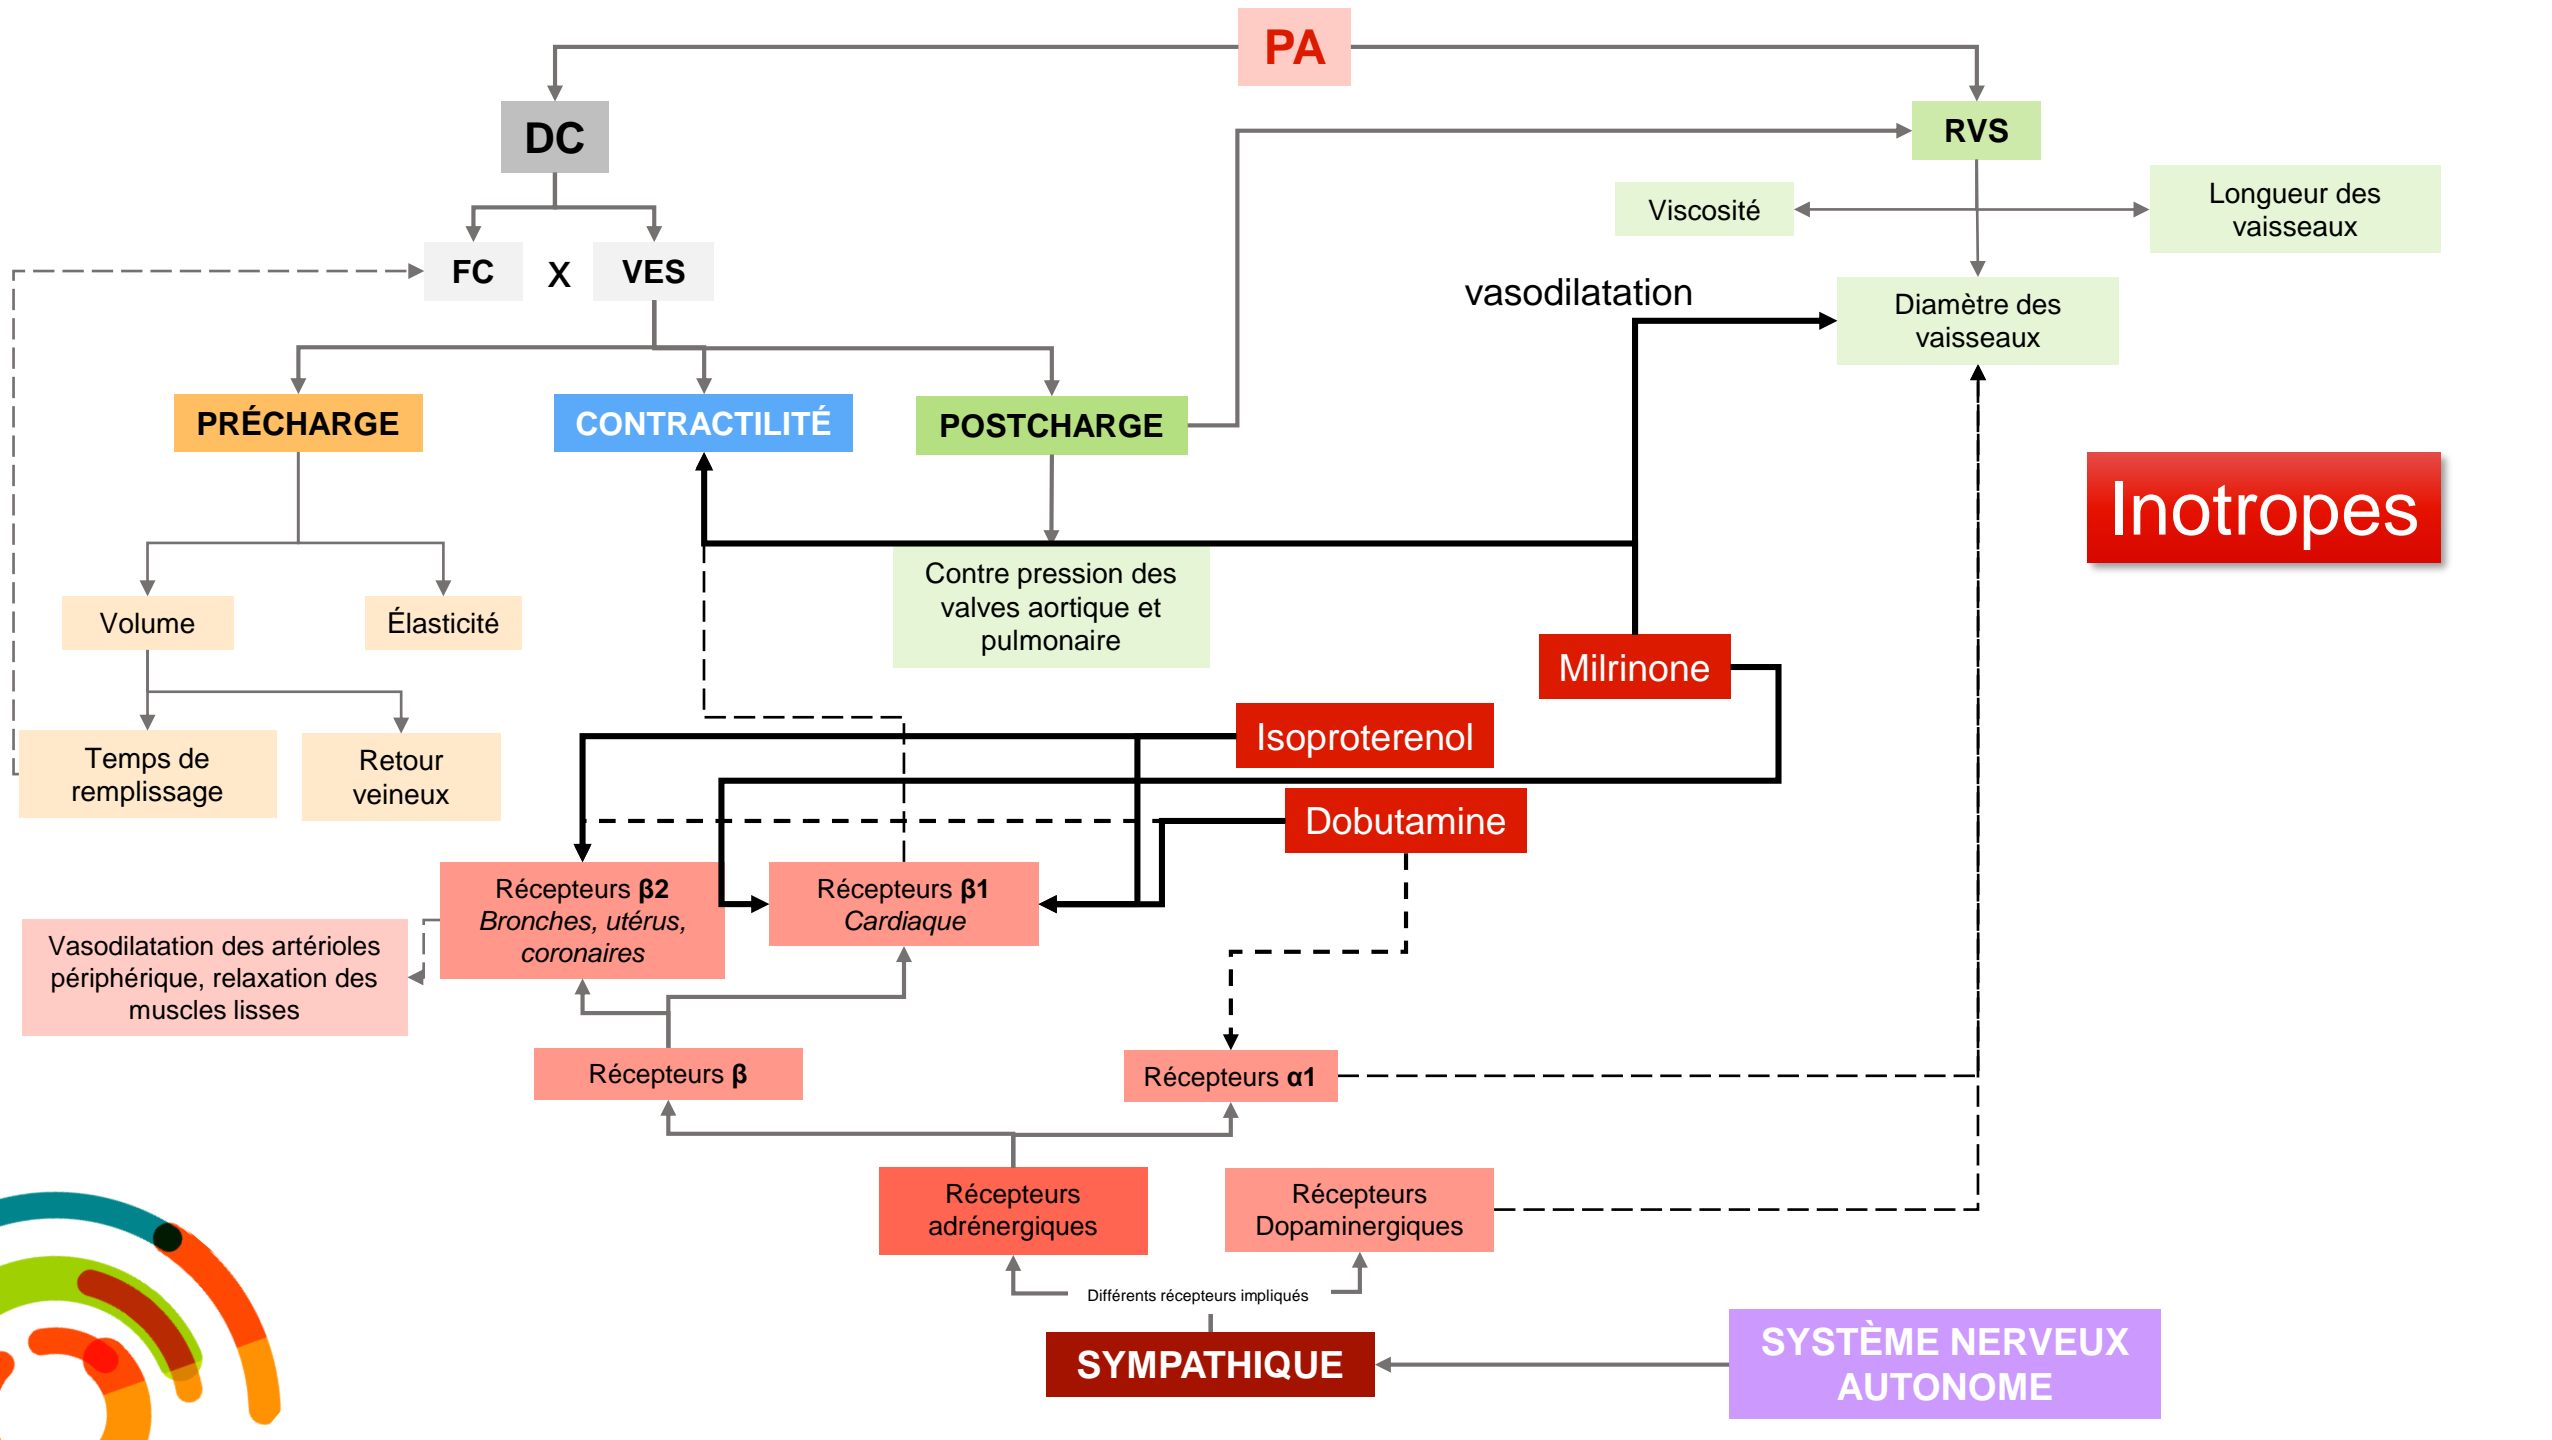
PA

DC

RVS

Viscosité

Longueur des vaisseaux

FC X VES

vasodilatation

Diamètre des vaisseaux

PRÉCHARGE

CONTRACTILITÉ

POSTCHARGE

Inotropes

Volume

Élasticité

Contre pression des valves aortique et pulmonaire

Milrinone

Temps de remplissage

Retour veineux

Isoproterenol

Dobutamine

Récepteurs β2
*Bronches, utérus, coronaires*

Récepteurs β1
*Cardiaque*

Vasodilatation des artérioles périphérique, relaxation des muscles lisses

Récepteurs β

Récepteurs α1

Récepteurs adrénergiques

Récepteurs Dopaminergiques

Différents récepteurs impliqués

SYMPATHIQUE

SYSTÈME NERVEUX AUTONOME